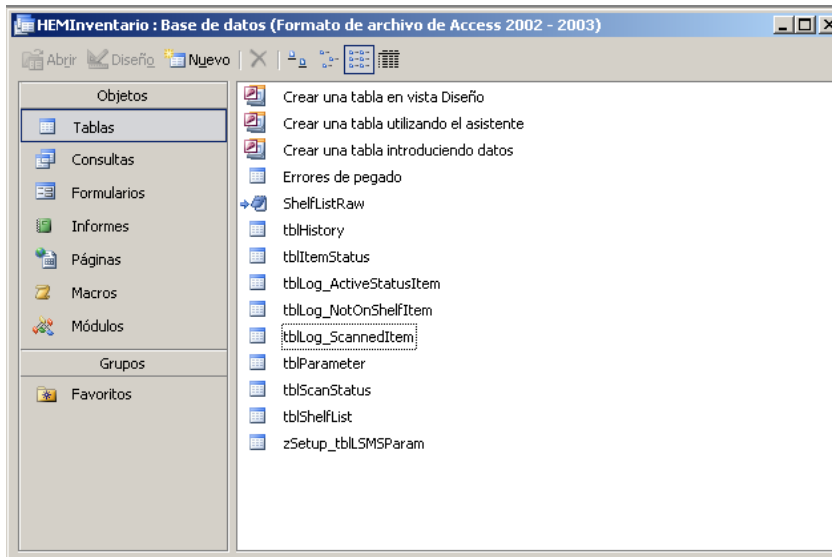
HEMInventario : Base de datos (Formato de archivo de Access 2002 - 2003)

Abrir Diseño Nuevo

Objetos
Tablas
Consultas
Formularios
Informes
Páginas
Macros
Módulos
Grupos
Favoritos

Crear una tabla en vista Diseño
Crear una tabla utilizando el asistente
Crear una tabla introduciendo datos
Errores de pegado
ShelfListRaw
tblHistory
tblItemStatus
tblLog_ActiveStatusItem
tblLog_NotOnShelfItem
tblLog_ScannedItem
tblParameter
tblScanStatus
tblShelfList
zSetup_tblLSMSParam